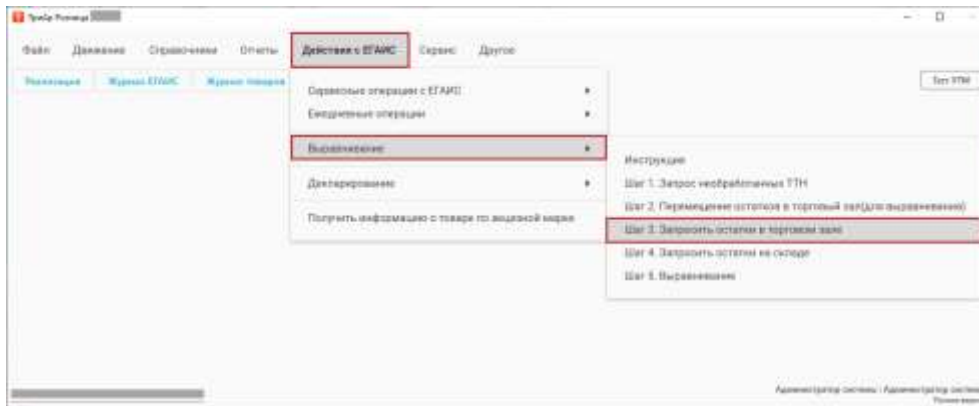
ТрейдУ Розница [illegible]

Файл Движение Справочники Отчеты Действия с ЕГАИС Сервис Другое

Реализация Журнал ЕГАИС Журнал товаров

Тест УТМ

Справочные операции с ЕГАИС
Ежедневные операции
Выравнивание
Декларирование
Получить информацию о товаре по акцизной марке

Инструкция
Шаг 1. Запрос необработанных ТТН
Шаг 2. Перемещение остатков в торговый зал(для выравнивания)
Шаг 3. Запросить остатки в торговом зале
Шаг 4. Запросить остатки на складе
Шаг 5. Выравнивание

Администратор системы : Администратор системы
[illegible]